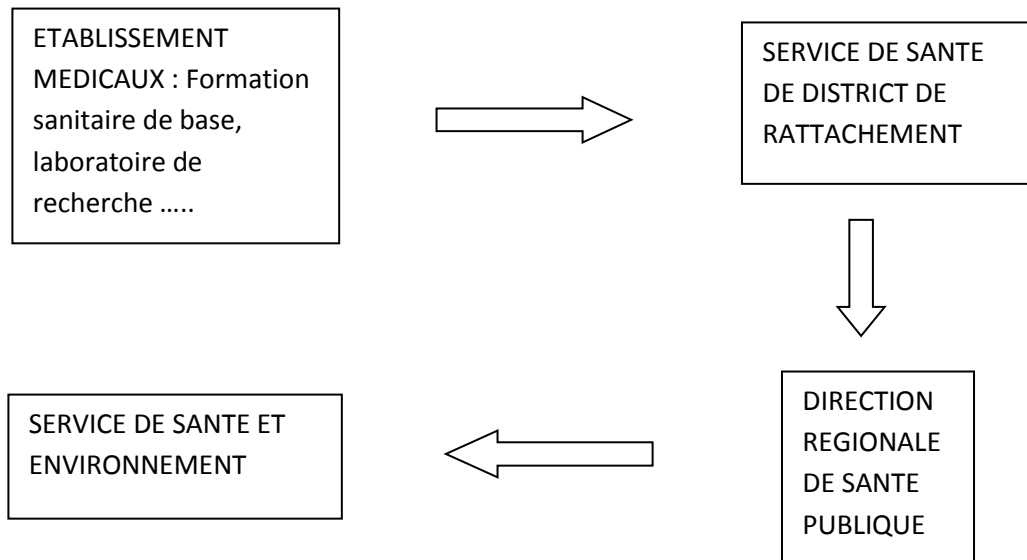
ETABLISSEMENT MEDICAUX : Formation sanitaire de base, laboratoire de recherche …..

SERVICE DE SANTE DE DISTRICT DE RATTACHEMENT

DIRECTION REGIONALE DE SANTE PUBLIQUE

SERVICE DE SANTE ET ENVIRONNEMENT